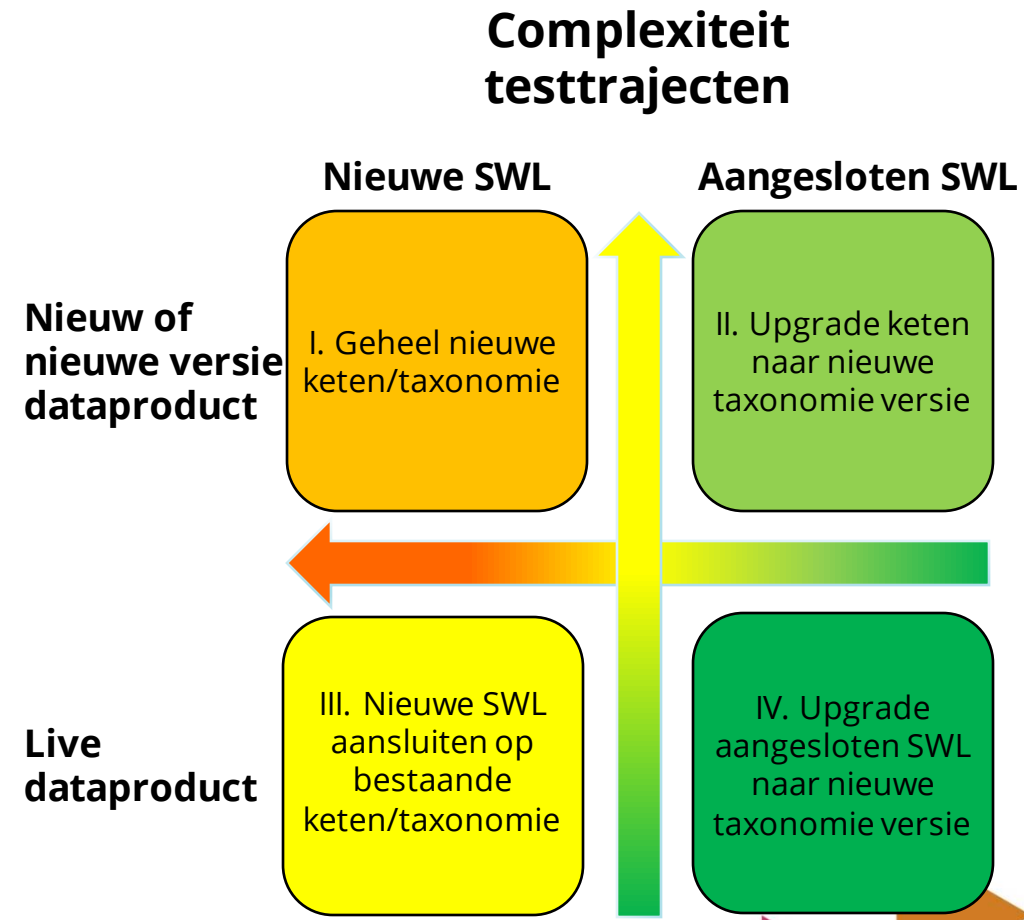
Complexiteit testtrajecten

Nieuwe SWL

Aangesloten SWL

Nieuw of nieuwe versie dataproduct

I. Geheel nieuwe keten/taxonomie

II. Upgrade keten naar nieuwe taxonomie versie

Live dataproduct

III. Nieuwe SWL aansluiten op bestaande keten/taxonomie

IV. Upgrade aangesloten SWL naar nieuwe taxonomie versie